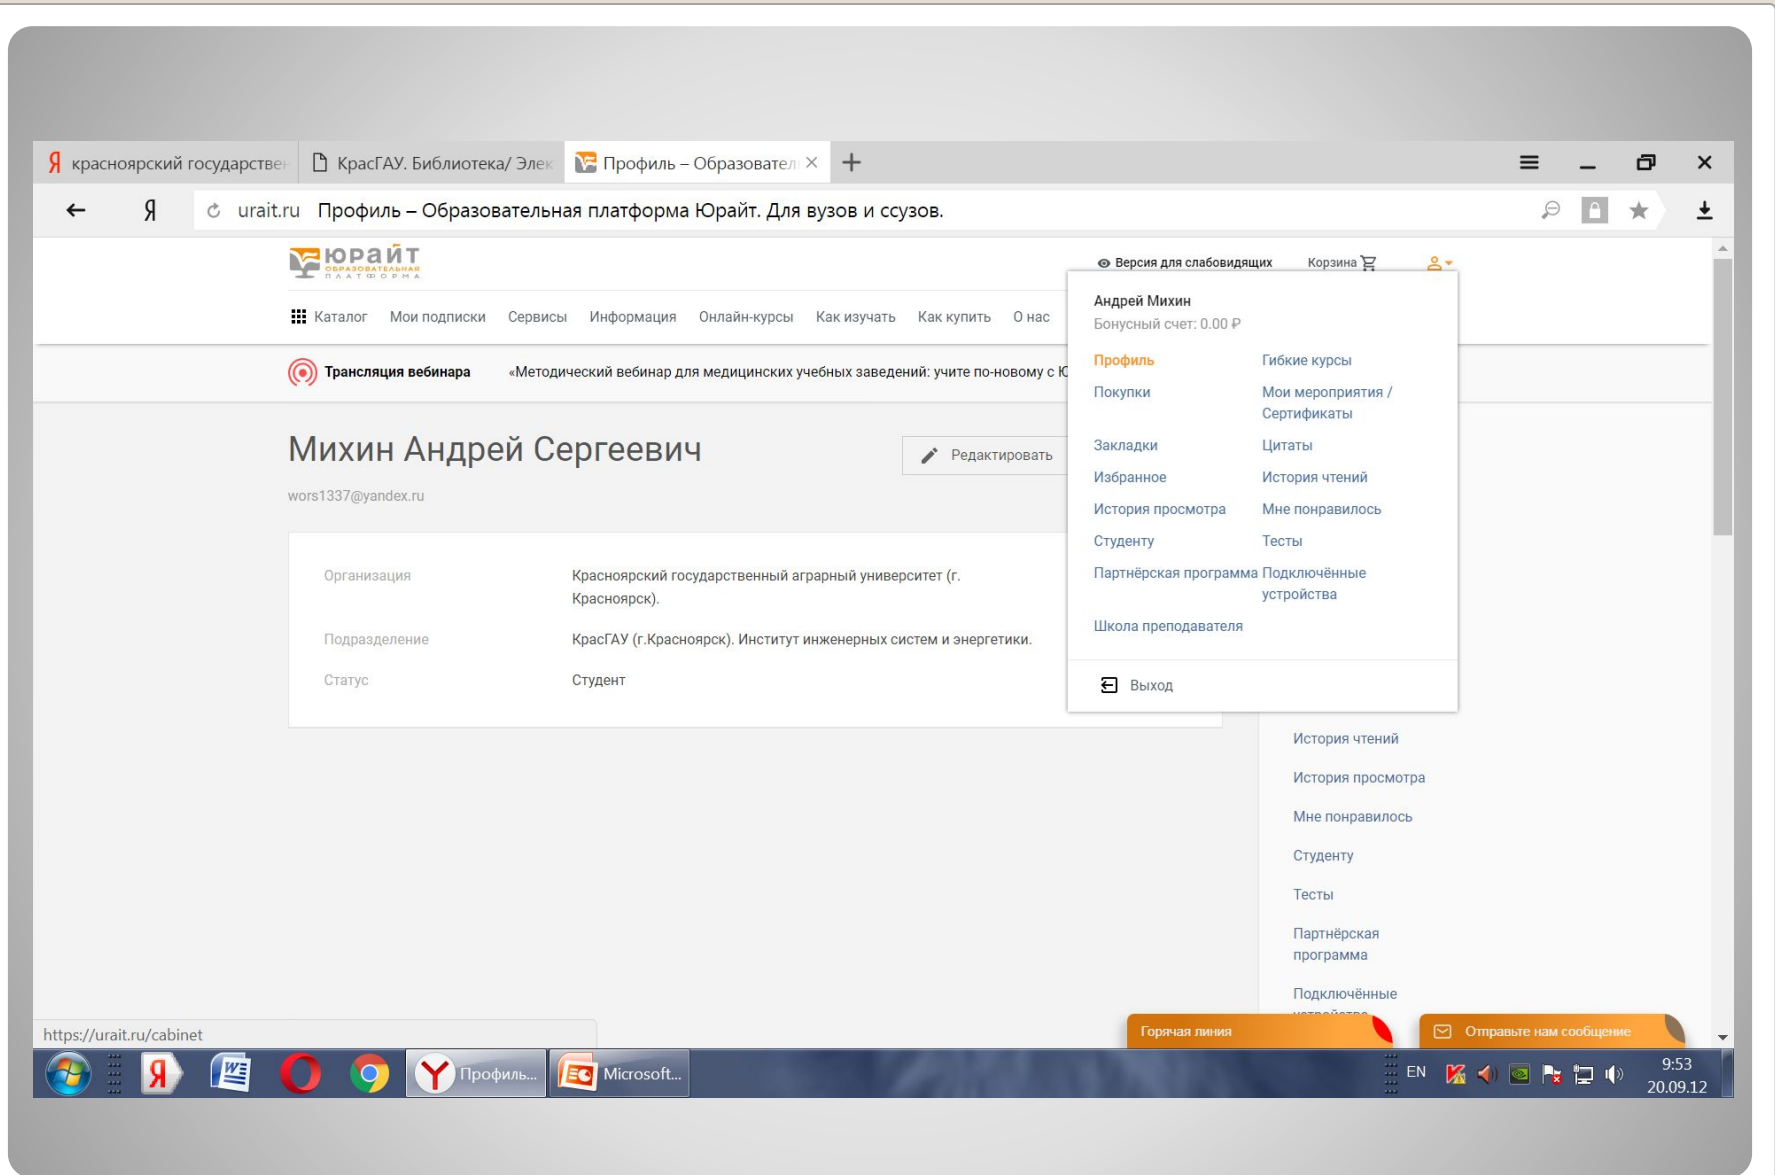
Я красноярский государстве

КрасГАУ. Библиотека/ Элек

Профиль – Образовател ×

+

Я uriat.ru Профиль – Образовательная платформа Юрайт. Для вузов и ссузов.

ЮРАЙТ ОБРАЗОВАТЕЛЬНАЯ ПЛАТФОРМА

Версия для слабовидящих Корзина

Каталог Мои подписки Сервисы Информация Онлайн-курсы Как изучать Как купить О нас

Трансляция вебинара «Методический вебинар для медицинских учебных заведений: учите по-новому с Ю

Михин Андрей Сергеевич

Редактировать

wors1337@yandex.ru

| Организация | Красноярский государственный аграрный университет (г. Красноярск). |
|---|---|
| Подразделение | КрасГАУ (г.Красноярск). Институт инженерных систем и энергетики. |
| Статус | Студент |

Андрей Михин
Бонусный счет: 0.00 ₽

Профиль
Гибкие курсы
Покупки
Мои мероприятия / Сертификаты
Закладки
Цитаты
Избранное
История чтений
История просмотра
Мне понравилось
Студенту
Тесты
Партнёрская программа
Подключённые устройства
Школа преподавателя

Выход

История чтений
История просмотра
Мне понравилось
Студенту
Тесты
Партнёрская программа
Подключённые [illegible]

https://urait.ru/cabinet

Горячая линия

Отправьте нам сообщение

Профиль...
Microsoft...

EN

9:53
20.09.12